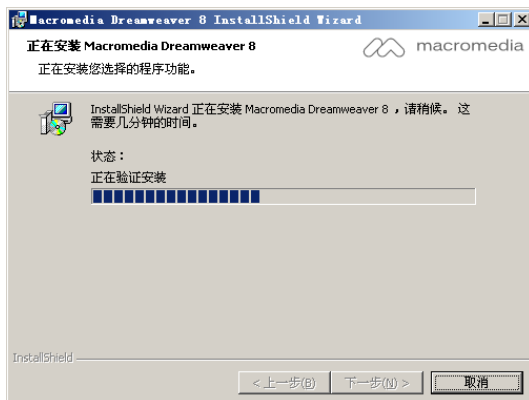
Macromedia Dreamweaver 8 InstallShield Wizard

正在安装 Macromedia Dreamweaver 8

正在安装您选择的程序功能。

macromedia

InstallShield Wizard 正在安装 Macromedia Dreamweaver 8 ，请稍候。这需要几分钟的时间。

状态：

正在验证安装

InstallShield

< 上一步(B)

下一步(N) >

取消